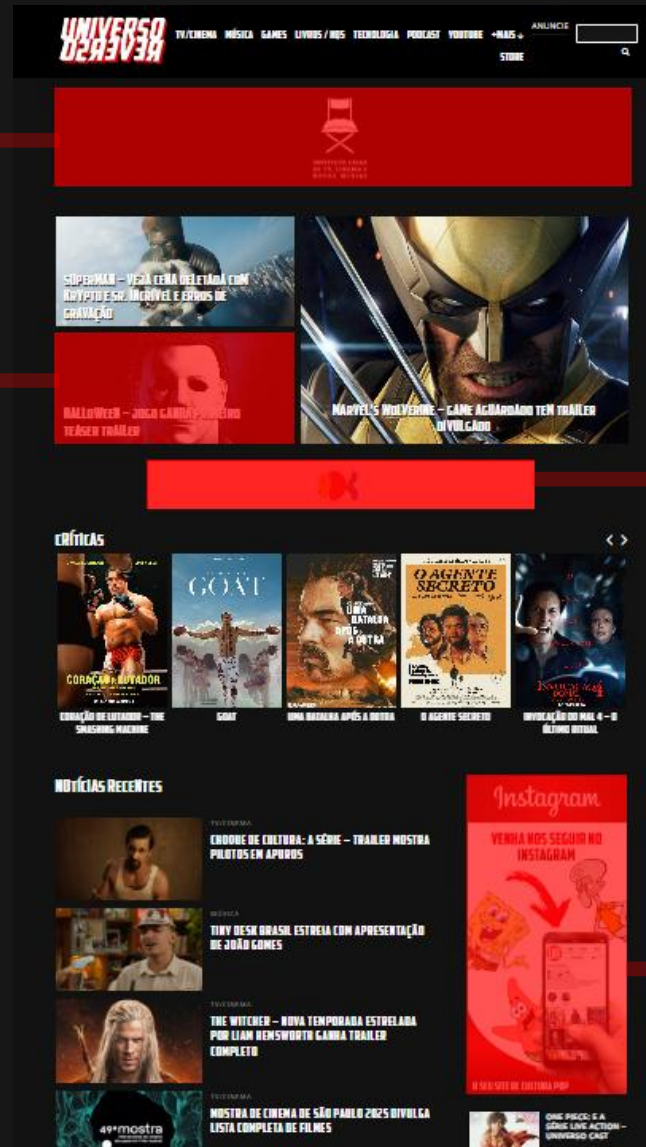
UNIVERSO REVERSO

TV/CINEMA MÚSICA GAMES LIVROS / HQS TECNOLOGIA PODCAST YOUTUBE +MAIS ANUNCIE STORE

SUPERMAN – VEJA CENA DELETADA COM KRYPTO E SR. INCRÍVEL E ERROS DE GRAVAÇÃO

HALLOWEEN – JOGO GANHA PRIMEIRO TEASER TRAILER

MARVEL'S WOLVERINE – GAME AGUARDADO TEM TRAILER DIVULGADO

CRÍTICAS

CORAÇÃO DE LUTADOR – THE SMASHING MACHINE

GOAT

UMA BATALHA APÓS A OUTRA

O AGENTE SECRETO

INVOCAÇÃO DO MAL 4 – O ÚLTIMO RITUAL

NOTÍCIAS RECENTES

TV/CINEMA
CHOQUE DE CULTURA: A SÉRIE – TRAILER MOSTRA PILOTOS EM APUROS

MÚSICA
TINY DESK BRASIL ESTREIA COM APRESENTAÇÃO DE JOÃO GOMES

TV/CINEMA
THE WITCHER – NOVA TEMPORADA ESTRELADA POR LIAM HEMSWORTH GANHA TRAILER COMPLETO

TV/CINEMA
MOSTRA DE CINEMA DE SÃO PAULO 2025 DIVULGA LISTA COMPLETA DE FILMES

Instagram
VENHA NOS SEGUIR NO INSTAGRAM
O SEU SITE DE CULTURA POP

ONE PIECE: 2 A SÉRIE LIVE ACTION – UNIVERSO CAST